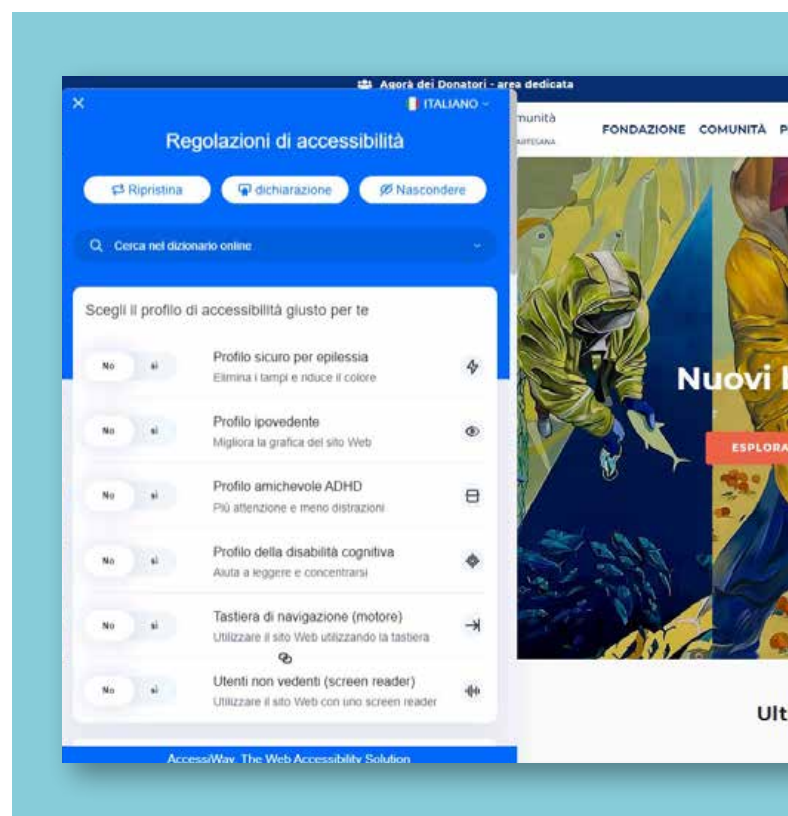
Agorà dei Donatori - area dedicata

×

ITALIANO

Regolazioni di accessibilità

Ripristina

dichiarazione

Nascondere

Cerca nel dizionario online

Scegli il profilo di accessibilità giusto per te

No Sì

Profilo sicuro per epilessia

Elimina i lampi e riduce il colore

No Sì

Profilo ipovedente

Migliora la grafica del sito Web

No Sì

Profilo amichevole ADHD

Più attenzione e meno distrazioni

No Sì

Profilo della disabilità cognitiva

Aiuta a leggere e concentrarsi

No Sì

Tastiera di navigazione (motore)

Utilizzare il sito Web utilizzando la tastiera

No Sì

Utenti non vedenti (screen reader)

Utilizzare il sito Web con uno screen reader

AccessiWay. The Web Accessibility Solution

munità

ARTESANA

FONDAZIONE COMUNITÀ P

Nuovi

ESPLORA

Ult